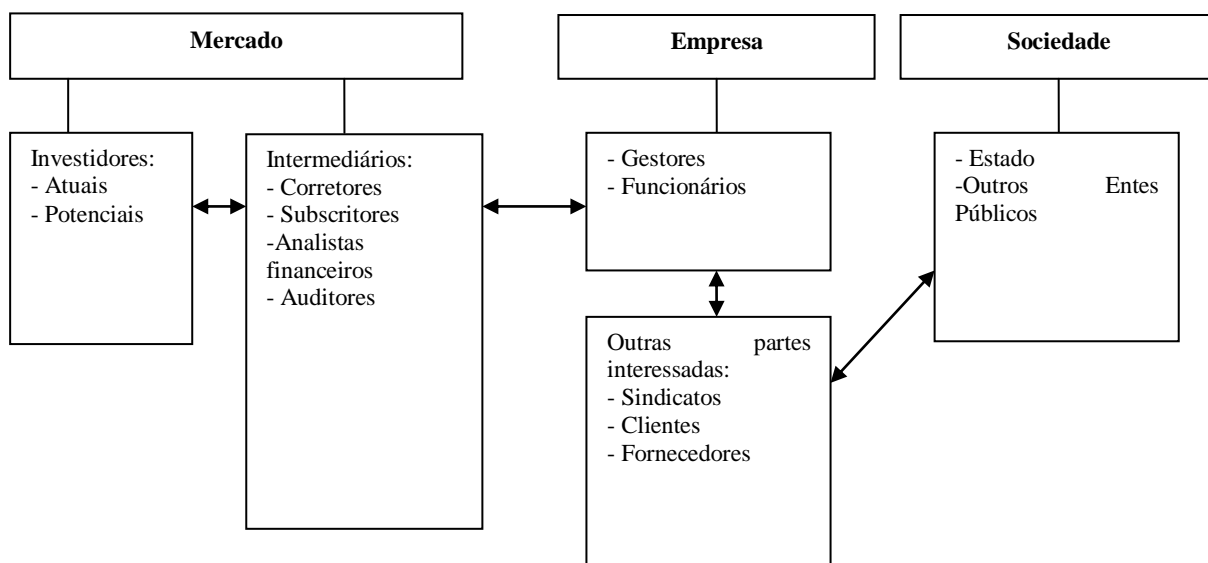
Mercado

Empresa

Sociedade

Investidores:
- Atuais
- Potenciais

Intermediários:
- Corretores
- Subscritores
-Analistas financeiros
- Auditores

- Gestores
- Funcionários

- Estado
-Outros Entes Públicos

Outras partes interessadas:
- Sindicatos
- Clientes
- Fornecedores